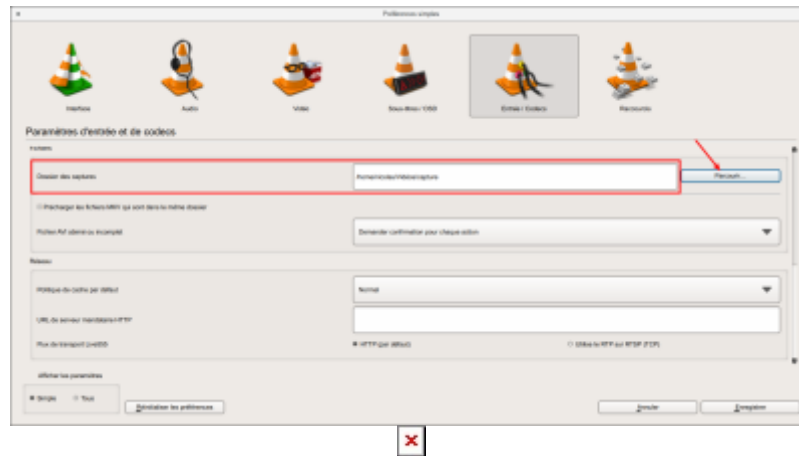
Préférences simples

Interface

Audio

Vidéo

Sous-titres / OSD

Entrée / Codecs

Raccourcis

Paramètres d'entrée et de codecs

Fichiers

Dossier des captures

/home/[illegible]/Vidéos/capture

Parcourir...

Précharger les fichiers MKV qui sont dans le même dossier

Fichier AVI abimé ou incomplet

Demander confirmation pour chaque action

Réseau

Politique de cache par défaut

Normal

URL du serveur mandataire HTTP

Flux de transport Live555

HTTP (par défaut)

Utiliser RTP sur RTSP (TCP)

Afficher les paramètres

Simple

Tous

Réinitialiser les préférences

Annuler

Enregistrer